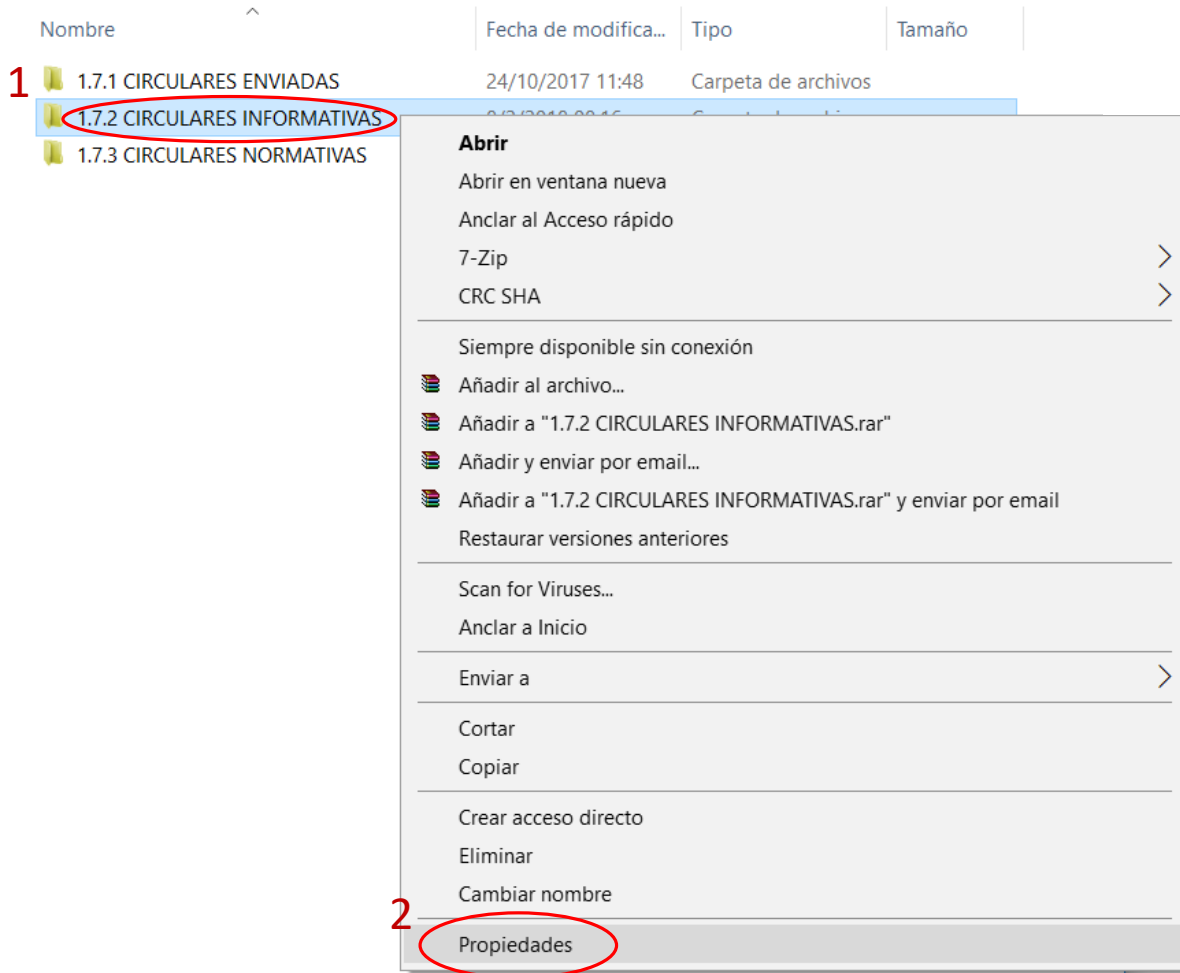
Nombre | Fecha de modifica... | Tipo | Tamaño

1

1.7.1 CIRCULARES ENVIADAS 24/10/2017 11:48 Carpeta de archivos

1.7.2 CIRCULARES INFORMATIVAS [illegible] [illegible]

1.7.3 CIRCULARES NORMATIVAS

Abrir
Abrir en ventana nueva
Anclar al Acceso rápido
7-Zip
CRC SHA

Siempre disponible sin conexión
Añadir al archivo...
Añadir a "1.7.2 CIRCULARES INFORMATIVAS.rar"
Añadir y enviar por email...
Añadir a "1.7.2 CIRCULARES INFORMATIVAS.rar" y enviar por email
Restaurar versiones anteriores

Scan for Viruses...
Anclar a Inicio

Enviar a

Cortar
Copiar

Crear acceso directo
Eliminar
Cambiar nombre

2

Propiedades